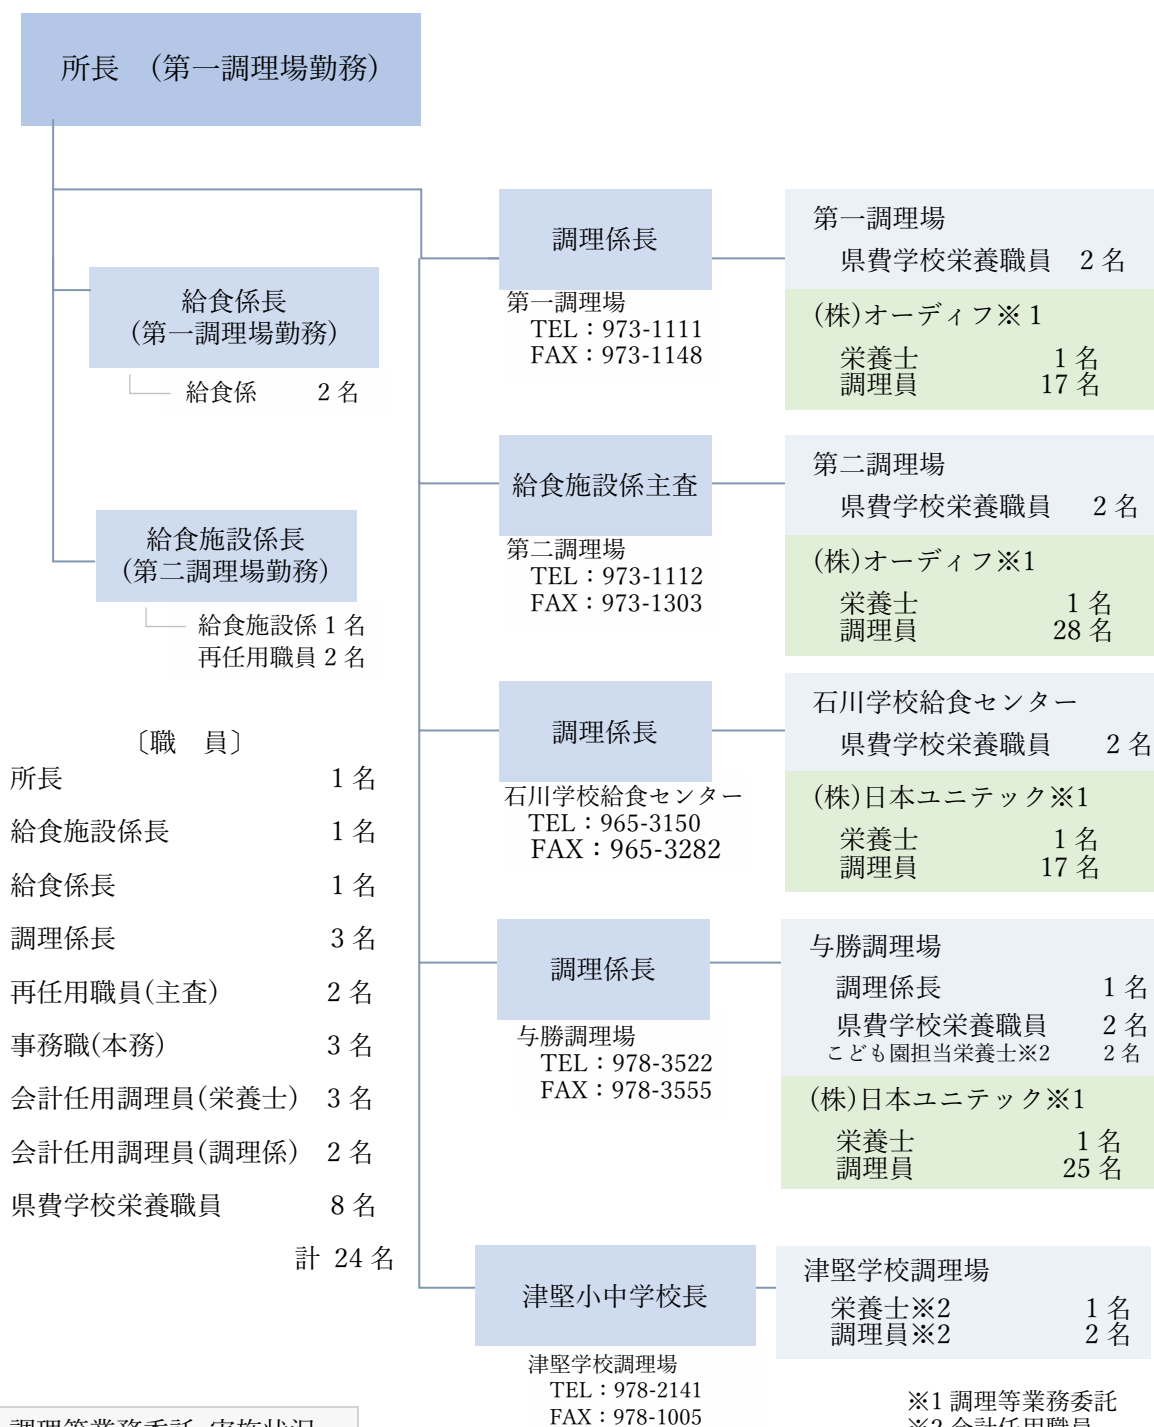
所長　(第一調理場勤務)

給食係長
(第一調理場勤務)

給食係　2 名

給食施設係長
(第二調理場勤務)

給食施設係 1 名
再任用職員 2 名

〔職　員〕

| | |
|---|---|
| 所長 | 1 名 |
| 給食施設係長 | 1 名 |
| 給食係長 | 1 名 |
| 調理係長 | 3 名 |
| 再任用職員(主査) | 2 名 |
| 事務職(本務) | 3 名 |
| 会計任用調理員(栄養士) | 3 名 |
| 会計任用調理員(調理係) | 2 名 |
| 県費学校栄養職員 | 8 名 |
| 計 | 24 名 |

調理係長
第一調理場
TEL：973-1111
FAX：973-1148

第一調理場
県費学校栄養職員　2 名
(株)オーディフ※1
栄養士　1 名
調理員　17 名

給食施設係主査
第二調理場
TEL：973-1112
FAX：973-1303

第二調理場
県費学校栄養職員　2 名
(株)オーディフ※1
栄養士　1 名
調理員　28 名

調理係長
石川学校給食センター
TEL：965-3150
FAX：965-3282

石川学校給食センター
県費学校栄養職員　2 名
(株)日本ユニテック※1
栄養士　1 名
調理員　17 名

調理係長
与勝調理場
TEL：978-3522
FAX：978-3555

与勝調理場
調理係長　1 名
県費学校栄養職員　2 名
こども園担当栄養士※2　2 名
(株)日本ユニテック※1
栄養士　1 名
調理員　25 名

津堅小中学校長
津堅学校調理場
TEL：978-2141
FAX：978-1005

津堅学校調理場
栄養士※2　1 名
調理員※2　2 名

※1 調理等業務委託
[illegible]

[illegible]